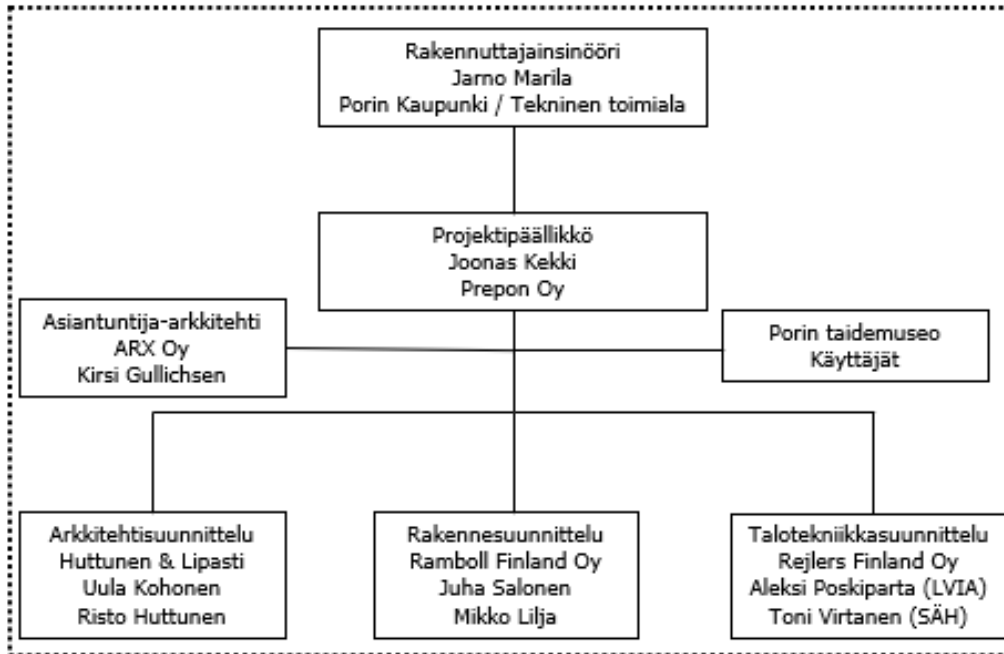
Rakennuttajainsinööri
Jarno Marila
Porin Kaupunki / Tekninen toimiala

Projektipäällikkö
Joonas Kekki
Prepon Oy

Asiantuntija-arkkitehti
ARX Oy
Kirsi Gullichsen

Porin taidemuseo
Käyttäjät

Arkkitehtisuunnittelu
Huttunen & Lipasti
Uula Kohonen
Risto Huttunen

Rakennesuunnittelu
Ramboll Finland Oy
Juha Salonen
Mikko Lilja

Talotekniikkasuunnittelu
Rejlers Finland Oy
Aleksi Poskiparta (LVIA)
Toni Virtanen (SÄH)